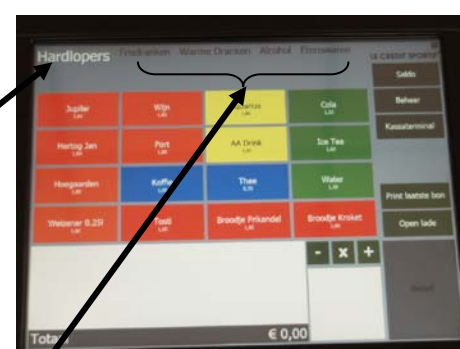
Hardlopers Frisdranken Warme Dranken Alcohol Etenswaren

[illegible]

Saldo
Beheer
Kassaterminal

Jupiler
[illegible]
Wijn
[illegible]
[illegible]
Cola
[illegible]

Hertog Jan
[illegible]
Port
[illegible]
AA Drink
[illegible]
Ice Tea
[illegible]

Hoegaarden
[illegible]
Koffie
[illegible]
Thee
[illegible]
Water
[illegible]

Print laatste bon

Weizener 0.25l
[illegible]
Tosti
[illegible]
Broodje Frikandel
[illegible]
Broodje Kroket
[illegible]

Open lade

-
x
+

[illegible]

Total
€ 0,00